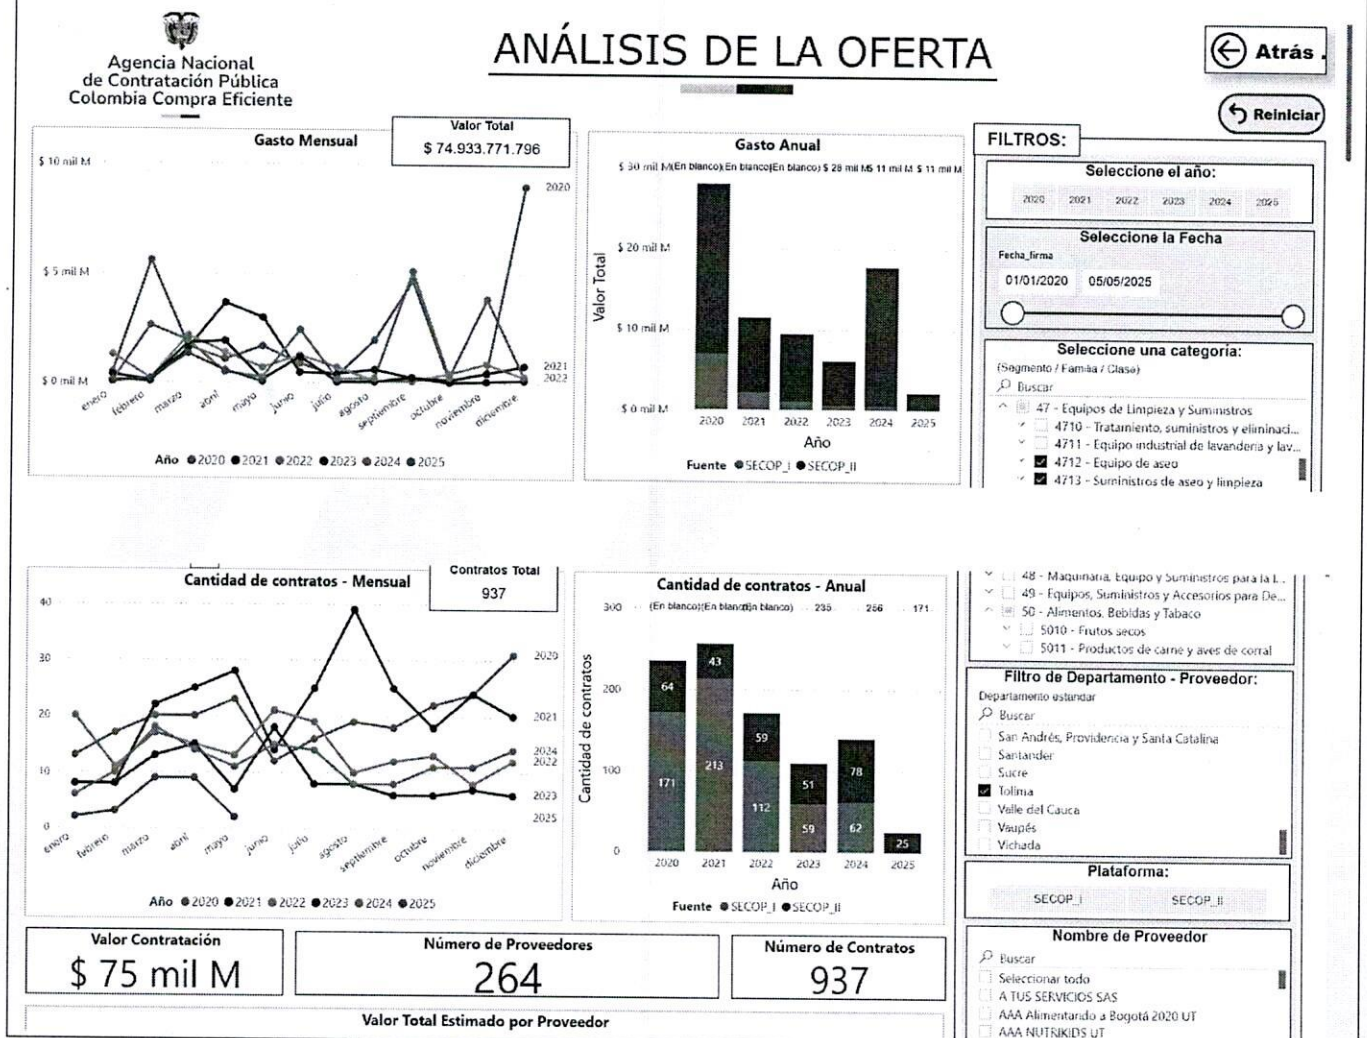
Agencia Nacional de Contratación Pública Colombia Compra Eficiente

ANÁLISIS DE LA OFERTA

Atrás

Reiniciar

Gasto Mensual

Valor Total
$ 74.933.771.796

$ 10 mil M
$ 5 mil M
$ 0 mil M

2020
2021
2022

enero febrero marzo abril mayo junio julio agosto septiembre octubre noviembre diciembre

Año ● 2020 ● 2021 ● 2022 ● 2023 ● 2024 ● 2025

Gasto Anual

$ 30 mil M(En blanco)(En blanco)(En blanco) $ 28 mil M$ 11 mil M $ 11 mil M

$ 20 mil M
$ 10 mil M
$ 0 mil M

Valor Total

2020 2021 2022 2023 2024 2025
Año

Fuente ● SECOP_I ● SECOP_II

FILTROS:

Seleccione el año:
2020 2021 2022 2023 2024 2025

Seleccione la Fecha
Fecha_firma
01/01/2020 05/05/2025

Seleccione una categoría:
(Segmento / Familia / Clase)
Buscar
47 - Equipos de Limpieza y Suministros
4710 - Tratamiento, suministros y eliminaci...
4711 - Equipo industrial de lavandería y lav...
4712 - Equipo de aseo
4713 - Suministros de aseo y limpieza

48 - Maquinaria, Equipo y Suministros para la I...
49 - Equipos, Suministros y Accesorios para De...
50 - Alimentos, Bebidas y Tabaco
5010 - Frutos secos
5011 - Productos de carne y aves de corral

Cantidad de contratos - Mensual

Contratos Total
937

40
30
20
10
0

2020
2021
2024
2022
2023
2025

enero febrero marzo abril mayo junio julio agosto septiembre octubre noviembre diciembre

Año ● 2020 ● 2021 ● 2022 ● 2023 ● 2024 ● 2025

Cantidad de contratos - Anual

300 (En blanco)(En blanco)(En blanco) 235 256 171

200
100
0

Cantidad de contratos

64 171 43 213 59 112 51 59 78 62 25

2020 2021 2022 2023 2024 2025
Año

Fuente ● SECOP_I ● SECOP_II

Filtro de Departamento - Proveedor:
Departamento estandar
Buscar
San Andrés, Providencia y Santa Catalina
Santander
Sucre
Tolima
Valle del Cauca
Vaupés
Vichada

Plataforma:
SECOP_I SECOP_II

Valor Contratación
$ 75 mil M

Número de Proveedores
264

Número de Contratos
937

Nombre de Proveedor
Buscar
Seleccionar todo
A TUS SERVICIOS SAS
AAA Alimentando a Bogotá 2020 UT
AAA NUTRIKIDS UT

Valor Total Estimado por Proveedor